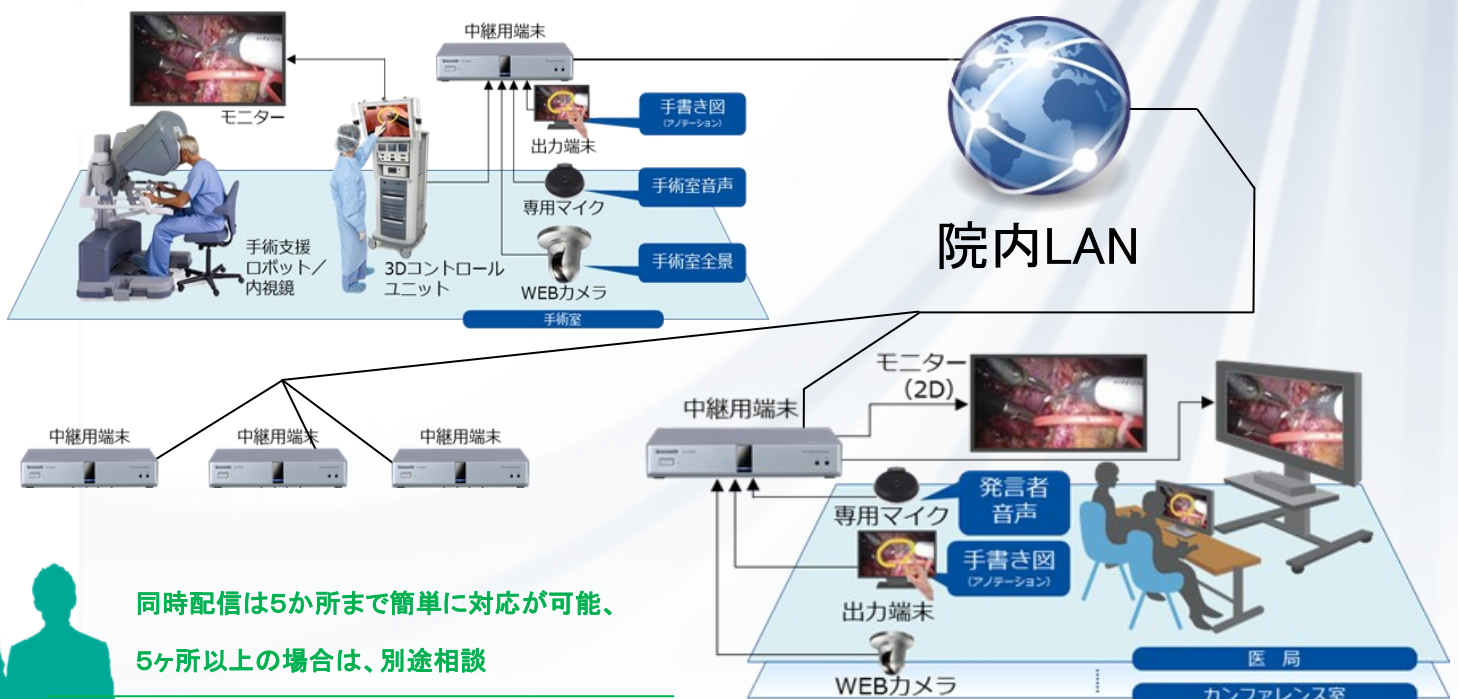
中継用端末

モニター

手書き図
(アノテーション)

出力端末

手術室音声

専用マイク

手術支援ロボット/内視鏡

3Dコントロールユニット

手術室全景

WEBカメラ

手術室

院内LAN

モニター
(2D)

中継用端末

中継用端末

中継用端末

中継用端末

発言者音声

専用マイク

手書き図
(アノテーション)

出力端末

WEBカメラ

医局

カンファレンス室

同時配信は5か所まで簡単に対応が可能、

5ヶ所以上の場合は、別途相談